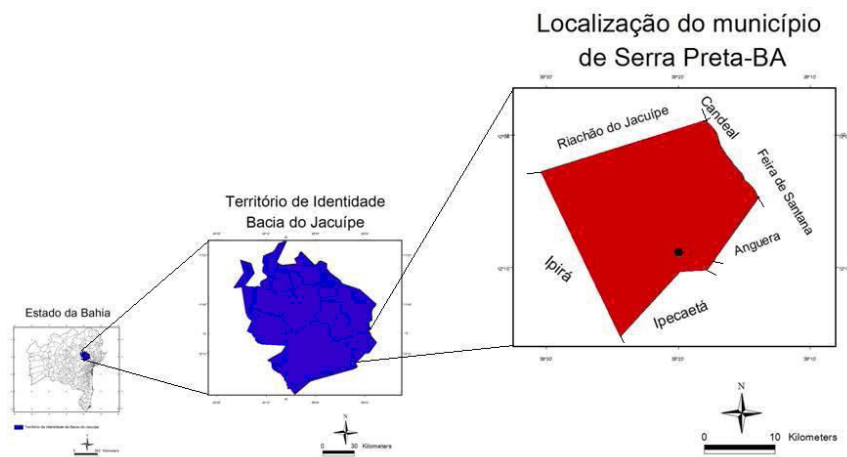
Localização do município de Serra Preta-BA

Território de Identidade Bacia do Jacuípe

Estado da Bahia

Território de Identidade da Bacia do Jacuípe

Riachão do Jacuípe

Candeal

Feira de Santana

Anguera

Ipirá

Ipecaetá

N

0 30 Kilometers

N

0 10 Kilometers